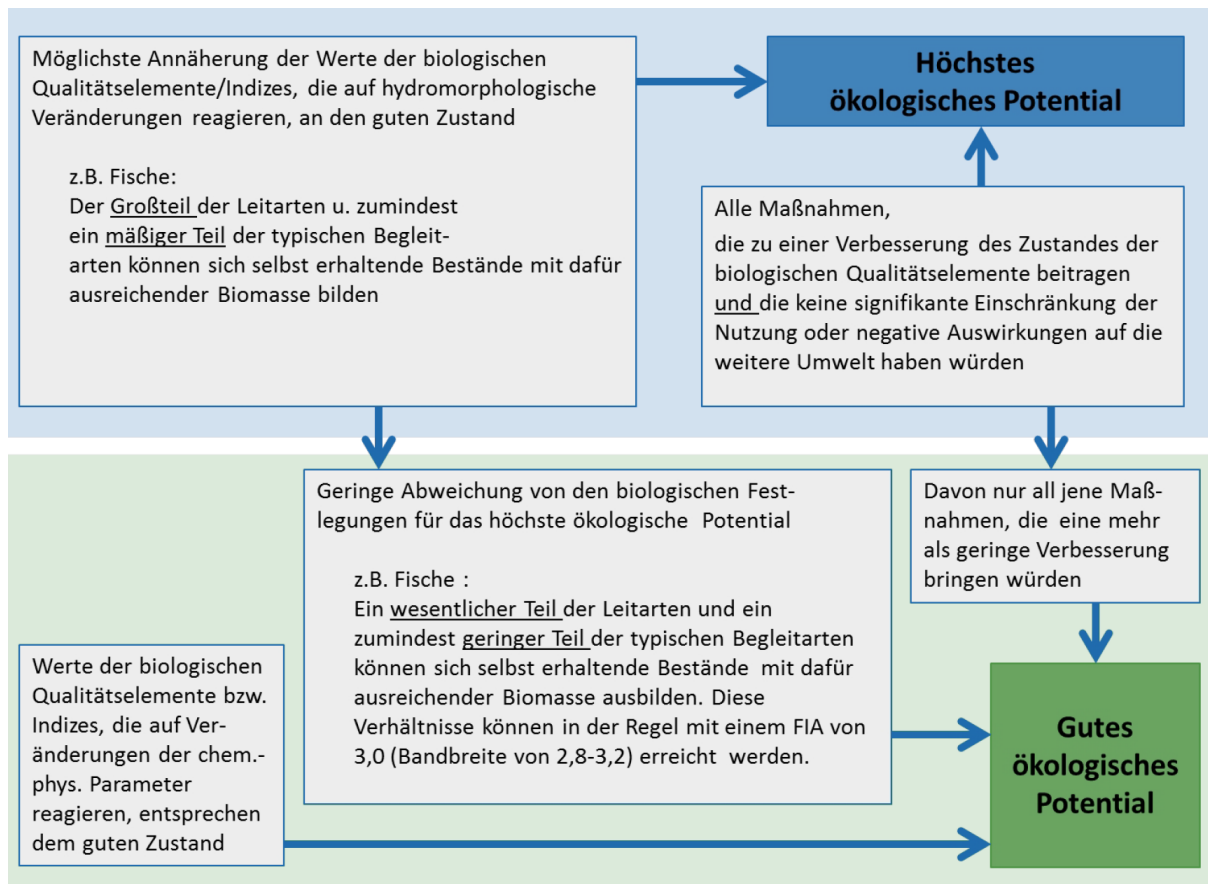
Möglichste Annäherung der Werte der biologischen Qualitätselemente/Indizes, die auf hydromorphologische Veränderungen reagieren, an den guten Zustand

z.B. Fische:
Der Großteil der Leitarten u. zumindest ein mäßiger Teil der typischen Begleitarten können sich selbst erhaltende Bestände mit dafür ausreichender Biomasse bilden

Höchstes ökologisches Potential

Alle Maßnahmen,
die zu einer Verbesserung des Zustandes der biologischen Qualitätselemente beitragen und die keine signifikante Einschränkung der Nutzung oder negative Auswirkungen auf die weitere Umwelt haben würden

Geringe Abweichung von den biologischen Festlegungen für das höchste ökologische Potential

z.B. Fische :
Ein wesentlicher Teil der Leitarten und ein zumindest geringer Teil der typischen Begleitarten können sich selbst erhaltende Bestände mit dafür ausreichender Biomasse ausbilden. Diese Verhältnisse können in der Regel mit einem FIA von 3,0 (Bandbreite von 2,8-3,2) erreicht werden.

Davon nur all jene Maßnahmen, die eine mehr als geringe Verbesserung bringen würden

Werte der biologischen Qualitätselemente bzw. Indizes, die auf Veränderungen der chem.-phys. Parameter reagieren, entsprechen dem guten Zustand

Gutes ökologisches Potential